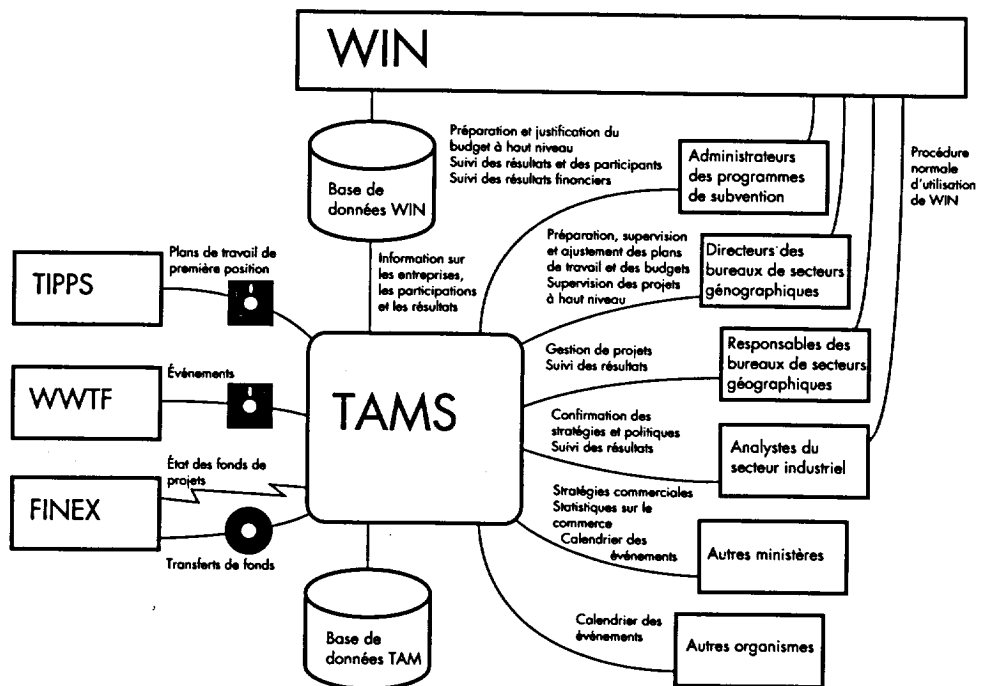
WIN

Base de données WIN

Préparation et justification du budget à haut niveau
Suivi des résultats et des participants
Suivi des résultats financiers

Administrateurs des programmes de subvention

Procédure normale d'utilisation de WIN

Information sur les entreprises, les participations et les résultats

Préparation, supervision et ajustement des plans de travail et des budgets
Supervision des projets à haut niveau

Directeurs des bureaux de secteurs génographiques

TIPPS

Plans de travail de première position

WWTF

Événements

TAMS

Gestion de projets
Suivi des résultats

Responsables des bureaux de secteurs géographiques

Confirmation des stratégies et politiques
Suivi des résultats

Analystes du secteur industriel

FINEX

État des fonds de projets

Transferts de fonds

Stratégies commerciales
Statistiques sur le commerce
Calendrier des événements

Autres ministères

Calendrier des événements

Autres organismes

Base de données TAM